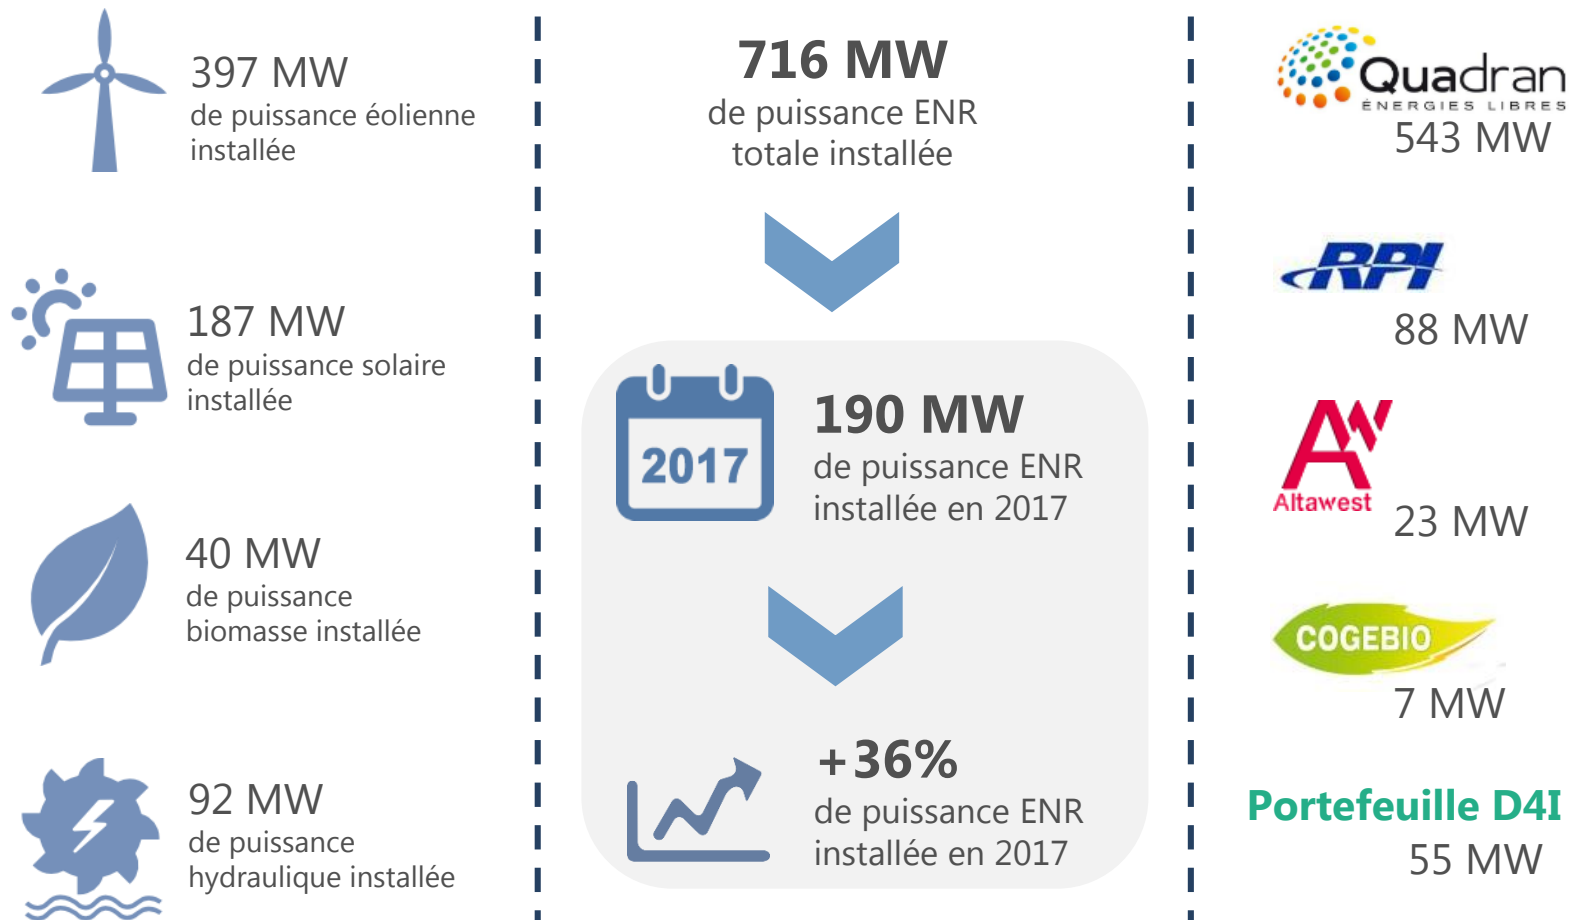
397 MW
de puissance éolienne installée

187 MW
de puissance solaire installée

40 MW
de puissance biomasse installée

92 MW
de puissance hydraulique installée

716 MW
de puissance ENR totale installée

2017

190 MW
de puissance ENR installée en 2017

+36%
de puissance ENR installée en 2017

Quadran
ÉNERGIES LIBRES
543 MW

RPI
88 MW

Altawest
23 MW

COGEBIO
7 MW

Portefeuille D4I
55 MW